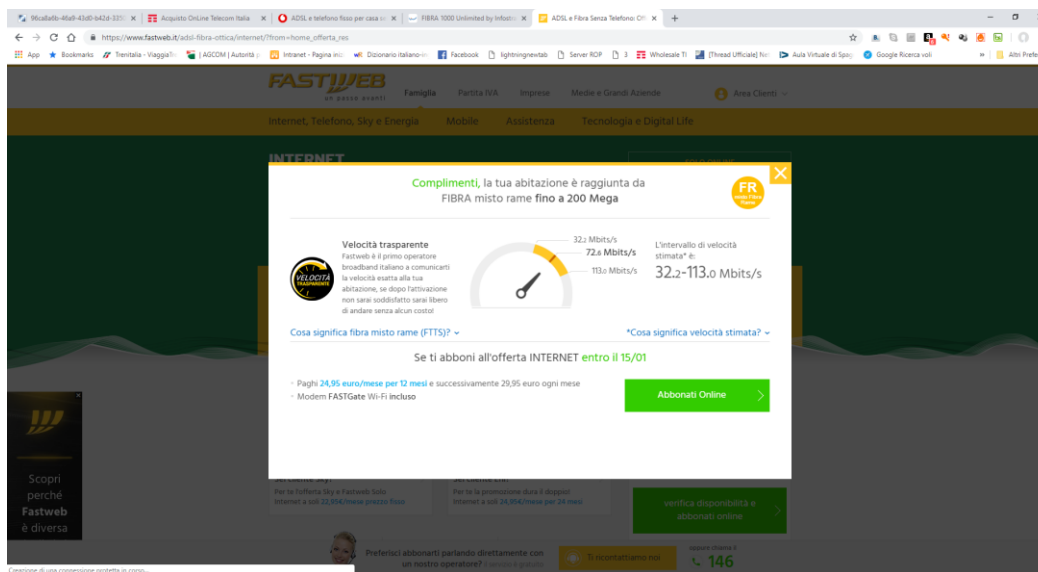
96ca8a6b-46a9-43d0-b42d-335 × | Acquisto OnLine Telecom Italia × | ADSL e telefono fisso per casa × | FIBRA 1000 Unlimited by Infostr × | ADSL e Fibra Senza Telefono: Of × | +

https://www.fastweb.it/adsl-fibra-ottica/internet/?from=home_offerta_res

App | Bookmarks | Trenitalia - ViaggiaTr | AGCOM | Autorità | Intranet - Pagina inizi | Dizionario italiano-in | Facebook | lightningnewtab | Server ROP | 3 | Wholesale TI | [Thread Ufficiale] Nei | Aula Virtuale di Spag | Google Ricerca voli | » | Altri Prefe

FASTWEB un passo avanti | Famiglia | Partita IVA | Imprese | Medie e Grandi Aziende | Area Clienti

Internet, Telefono, Sky e Energia | Mobile | Assistenza | Tecnologia e Digital Life

INTERNET

Complimenti, la tua abitazione è raggiunta da FIBRA misto rame fino a 200 Mega

FR

VELOCITÀ TRASPARENTE

Velocità trasparente
Fastweb è il primo operatore broadband italiano a comunicarti la velocità esatta alla tua abitazione, se dopo l'attivazione non sarai soddisfatto sarai libero di andare senza alcun costo!

32.2 Mbits/s
72.6 Mbits/s
113.0 Mbits/s

L'intervallo di velocità stimata* è:
32.2-113.0 Mbits/s

Cosa significa fibra misto rame (FTTS)?

*Cosa significa velocità stimata?

Se ti abboni all'offerta INTERNET entro il 15/01

· Paghi 24,95 euro/mese per 12 mesi e successivamente 29,95 euro ogni mese
· Modem FASTGate Wi-Fi incluso

Abbonati Online

Scopri perché Fastweb è diversa

Per te l'offerta Sky e Fastweb Solo Internet a soli 22,95€/mese prezzo fisso

Per te la promozione dura il doppio: Internet a soli 24,95€/mese per 24 mesi

verifica disponibilità e abbonati online

Preferisci abbonarti parlando direttamente con un nostro operatore?

Ti ricontattiamo noi

146

Creazione di una connessione protetta in corso...